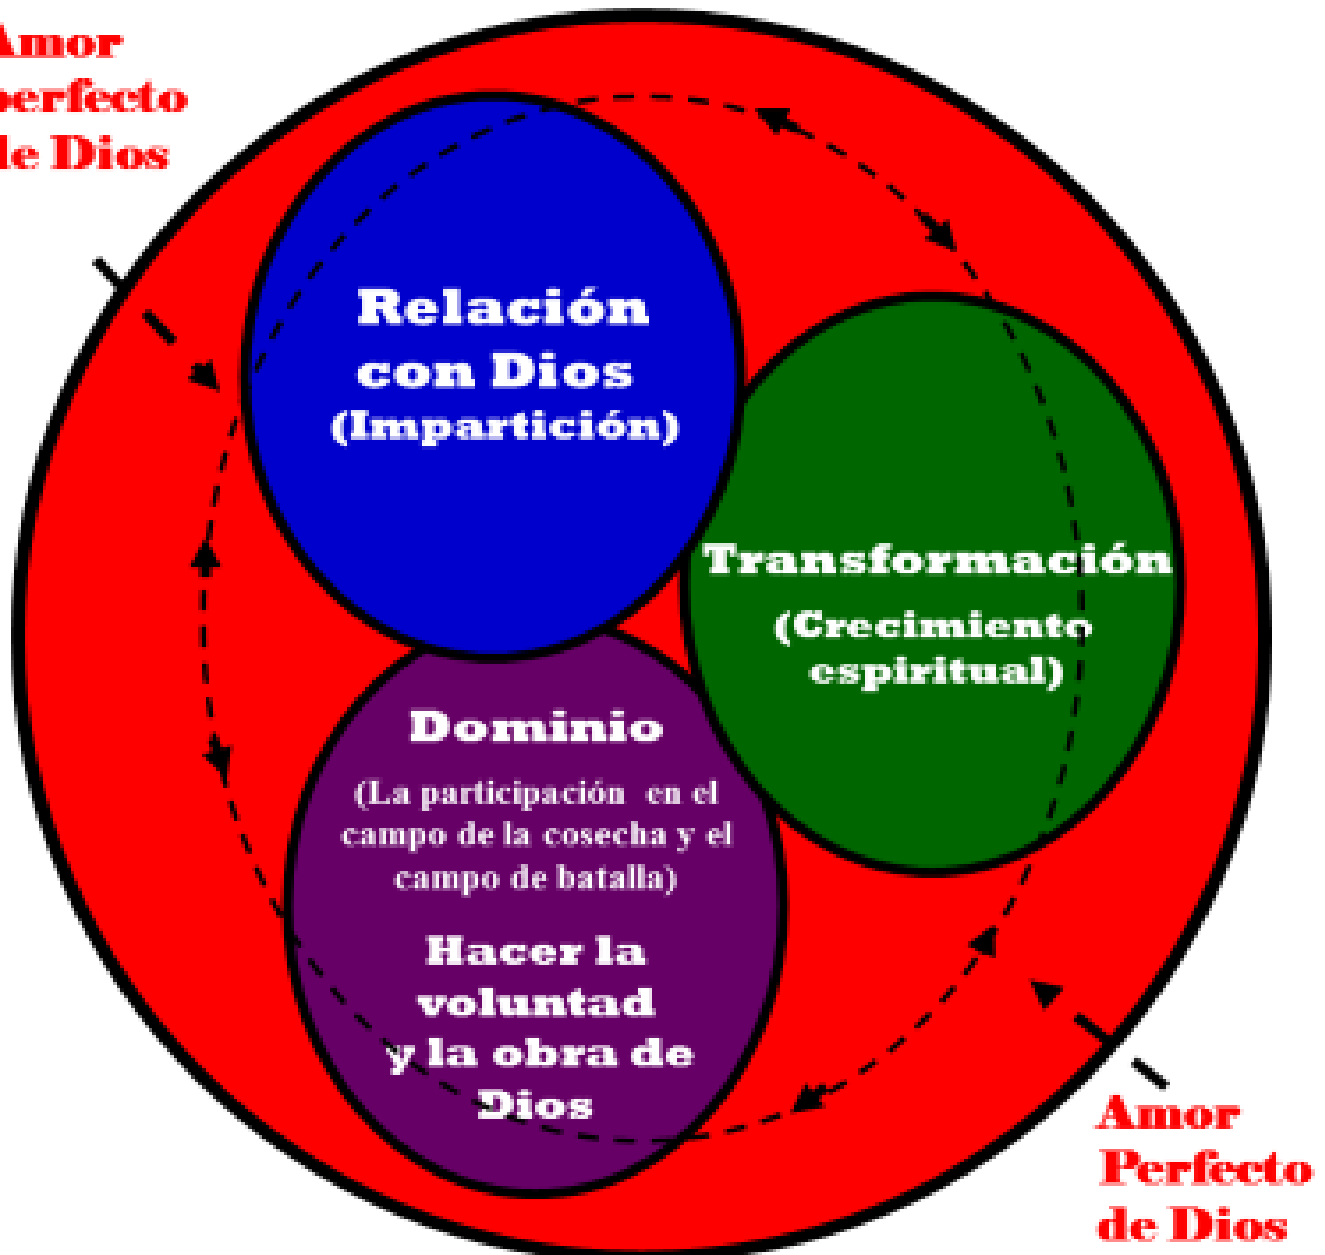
Amor
perfecto
le Dios

Relación con Dios (Impartición)

Transformación (Crecimiento espiritual)

Dominio

(La participación en el campo de la cosecha y el campo de batalla)

Hacer la voluntad y la obra de Dios

Amor Perfecto de Dios